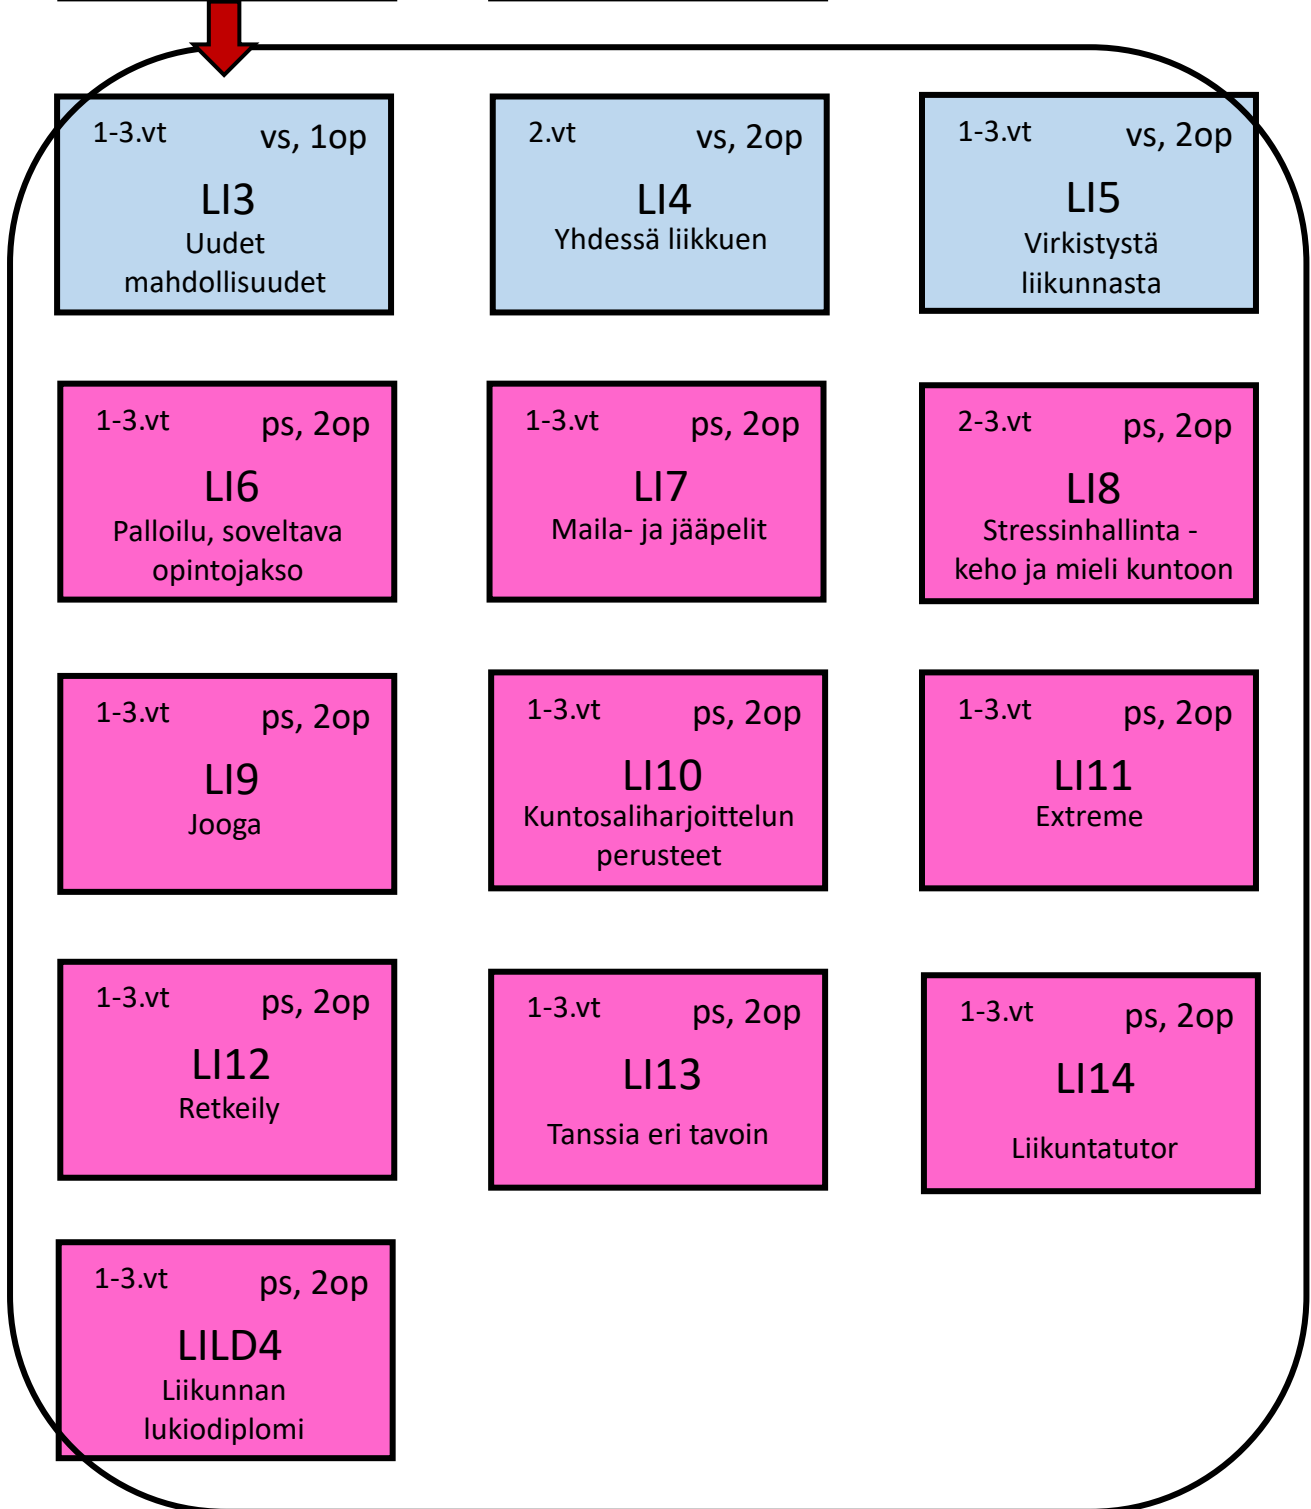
1-3.vt vs, 1op
LI3
Uudet mahdollisuudet

2.vt vs, 2op
LI4
Yhdessä liikkuen

1-3.vt vs, 2op
LI5
Virkistystä liikunnasta

1-3.vt ps, 2op
LI6
Palloilu, soveltava opintojakso

1-3.vt ps, 2op
LI7
Maila- ja jääpelit

2-3.vt ps, 2op
LI8
Stressinhallinta - keho ja mieli kuntoon

1-3.vt ps, 2op
LI9
Jooga

1-3.vt ps, 2op
LI10
Kuntosaliharjoittelun perusteet

1-3.vt ps, 2op
LI11
Extreme

1-3.vt ps, 2op
LI12
Retkeily

1-3.vt ps, 2op
LI13
Tanssia eri tavoin

1-3.vt ps, 2op
LI14
Liikuntatutor

1-3.vt ps, 2op
LILD4
Liikunnan lukiodiplomi